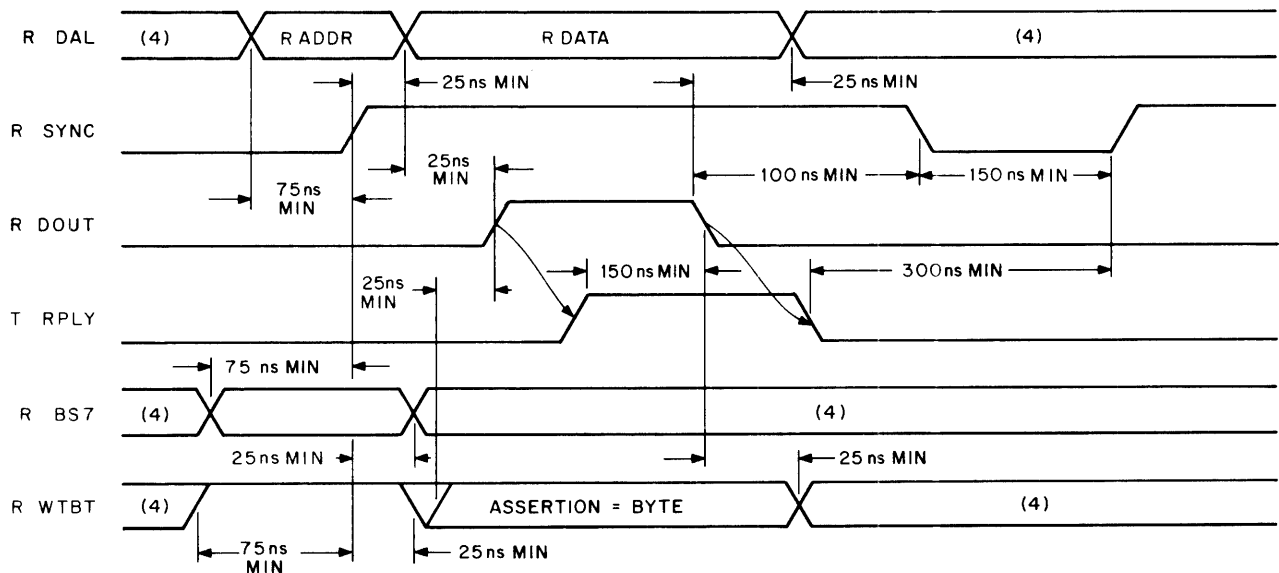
R DAL
(4)
R ADDR
R DATA
(4)
25 ns MIN
25 ns MIN
R SYNC
25ns MIN
75ns MIN
100 ns MIN
150 ns MIN
R DOUT
150 ns MIN
25ns MIN
300ns MIN
T RPLY
75 ns MIN
R BS7
(4)
(4)
25ns MIN
25 ns MIN
R WTBT
(4)
ASSERTION = BYTE
(4)
75ns MIN
25ns MIN